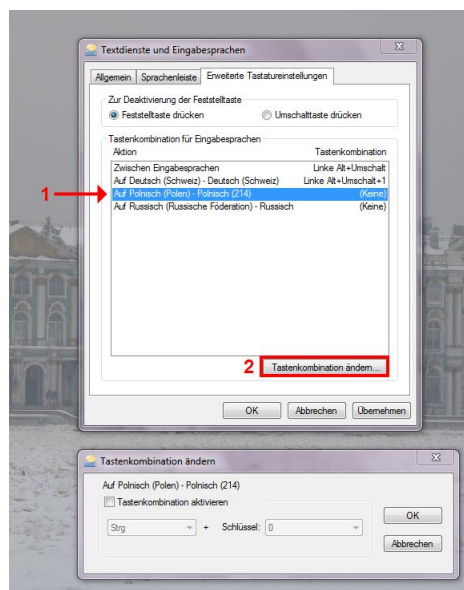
Textdienste und Eingabesprachen

Allgemein | Sprachenleiste | Erweiterte Tastatureinstellungen

Zur Deaktivierung der Feststelltaste
Feststelltaste drücken
Umschalttaste drücken

Tastenkombination für Eingabesprachen

| Aktion | Tastenkombination |
|---|---|
| Zwischen Eingabesprachen | Linke Alt+Umschalt |
| Auf Deutsch (Schweiz) - Deutsch (Schweiz) | Linke Alt+Umschalt+1 |
| Auf Polnisch (Polen) - Polnisch (214) | (Keine) |
| Auf Russisch (Russische Föderation) - Russisch | (Keine) |

1

2

Tastenkombination ändern...

OK | Abbrechen | Übernehmen

Tastenkombination ändern

Auf Polnisch (Polen) - Polnisch (214)
Tastenkombination aktivieren

Strg + Schlüssel: 0

OK
Abbrechen